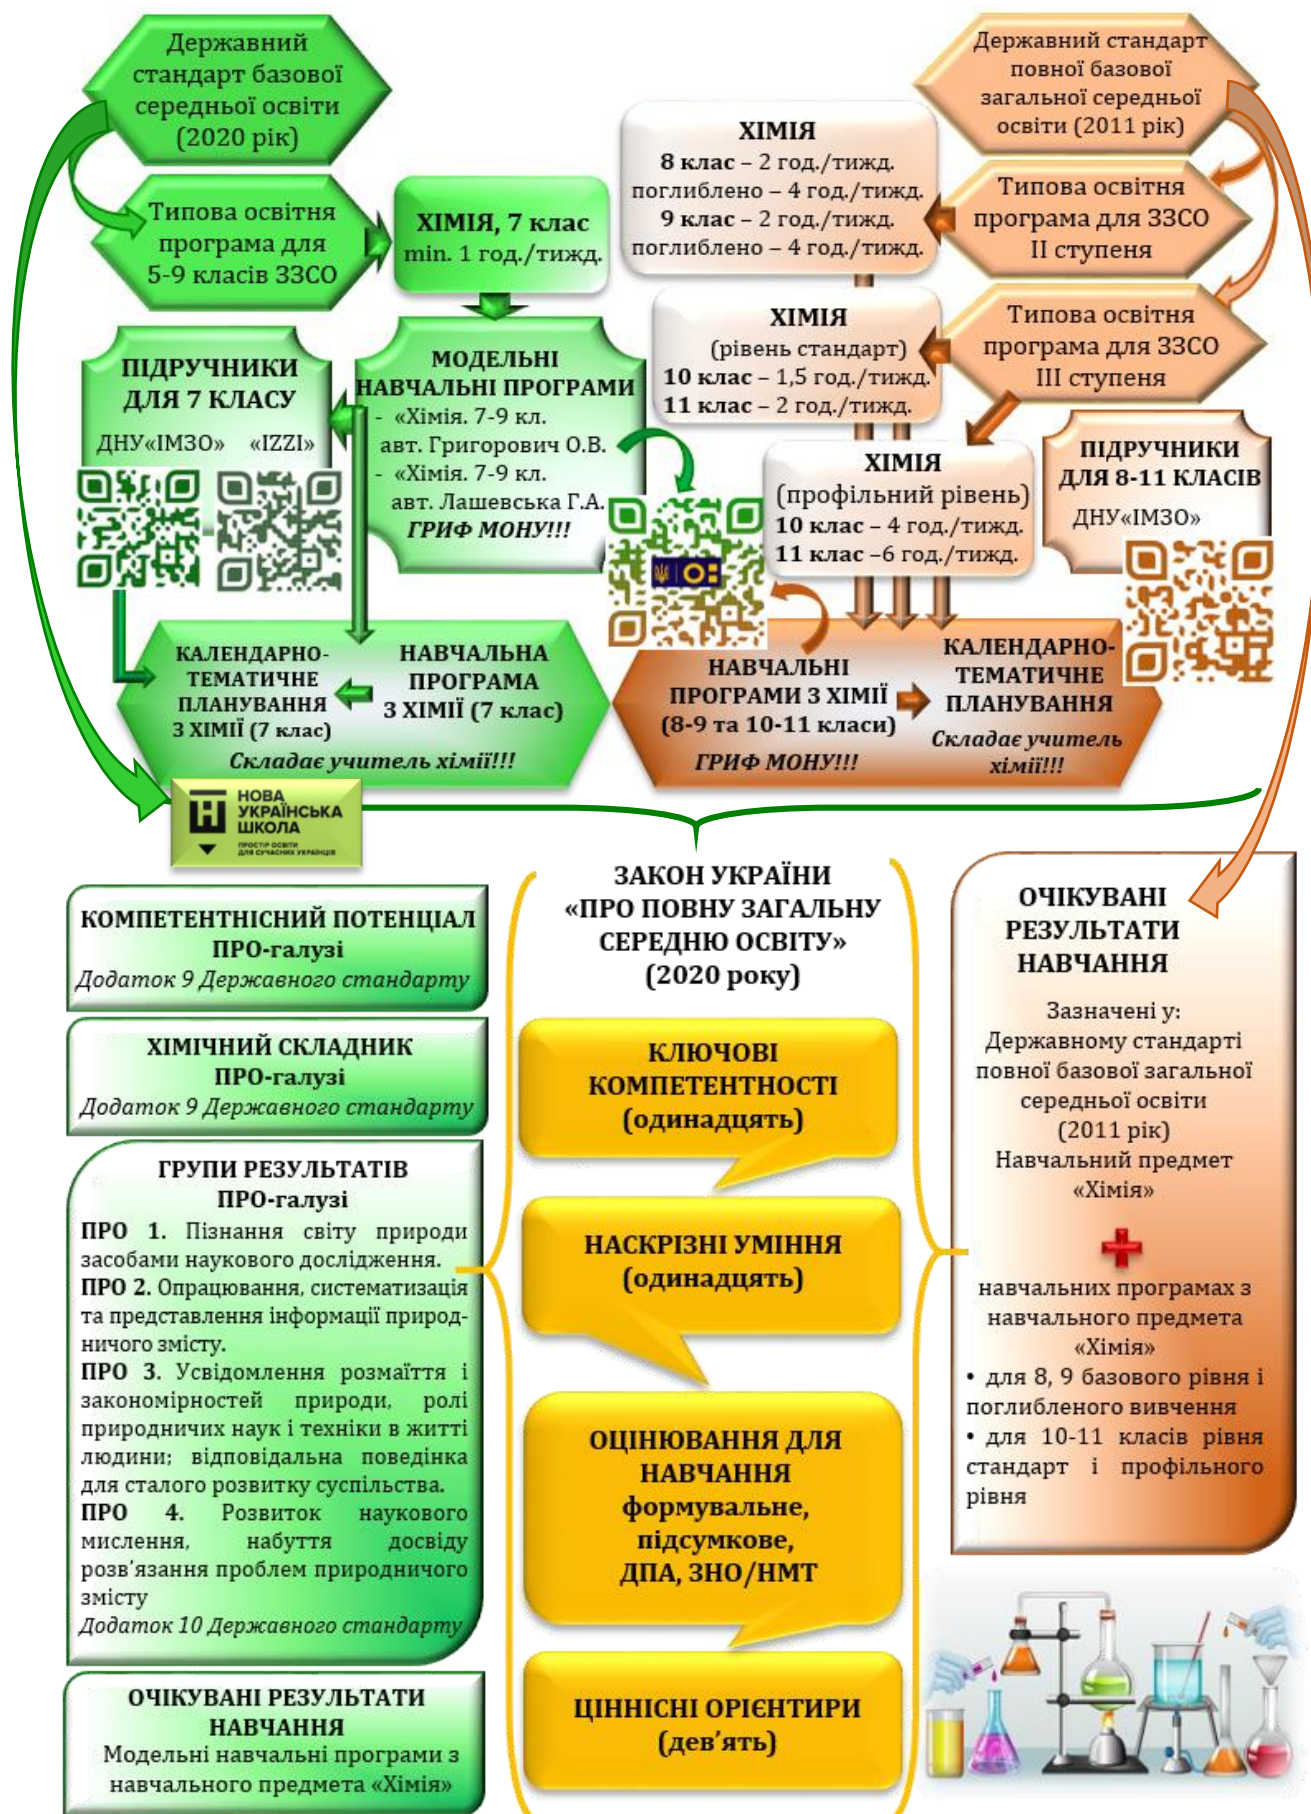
Державний стандарт базової середньої освіти (2020 рік)

Типова освітня програма для 5-9 класів ЗЗСО

ХІМІЯ, 7 клас
min. 1 год./тижд.

ПІДРУЧНИКИ ДЛЯ 7 КЛАСУ
ДНУ«ІМЗО» «IZZI»

МОДЕЛЬНІ НАВЧАЛЬНІ ПРОГРАМИ
- «Хімія. 7-9 кл. авт. Григорович О.В.
- «Хімія. 7-9 кл. авт. Лашевська Г.А.
ГРИФ МОНУ!!!

КАЛЕНДАРНО-ТЕМАТИЧНЕ ПЛАНУВАННЯ З ХІМІЇ (7 клас)

НАВЧАЛЬНА ПРОГРАМА З ХІМІЇ (7 клас)

Складає учитель хімії!!!

Державний стандарт повної базової загальної середньої освіти (2011 рік)

ХІМІЯ
8 клас – 2 год./тижд.
поглиблено – 4 год./тижд.
9 клас – 2 год./тижд.
поглиблено – 4 год./тижд.

Типова освітня програма для ЗЗСО ІІ ступеня

ХІМІЯ
(рівень стандарт)
10 клас – 1,5 год./тижд.
11 клас – 2 год./тижд.

Типова освітня програма для ЗЗСО ІІІ ступеня

ХІМІЯ
(профільний рівень)
10 клас – 4 год./тижд.
11 клас –6 год./тижд.

ПІДРУЧНИКИ ДЛЯ 8-11 КЛАСІВ
ДНУ«ІМЗО»

НАВЧАЛЬНІ ПРОГРАМИ З ХІМІЇ (8-9 та 10-11 класи)
ГРИФ МОНУ!!!

КАЛЕНДАРНО-ТЕМАТИЧНЕ ПЛАНУВАННЯ
Складає учитель хімії!!!

НОВА УКРАЇНСЬКА ШКОЛА
ПРОСТІР ОСВІТИ ДЛЯ СУЧАСНИХ УКРАЇНЦІВ

КОМПЕТЕНТНІСНИЙ ПОТЕНЦІАЛ ПРО-галузі
Додаток 9 Державного стандарту

ХІМІЧНИЙ СКЛАДНИК ПРО-галузі
Додаток 9 Державного стандарту

ГРУПИ РЕЗУЛЬТАТІВ ПРО-галузі
ПРО 1. Пізнання світу природи засобами наукового дослідження.
ПРО 2. Опрацювання, систематизація та представлення інформації природничого змісту.
ПРО 3. Усвідомлення розмаїття і закономірностей природи, ролі природничих наук і техніки в житті людини; відповідальна поведінка для сталого розвитку суспільства.
ПРО 4. Розвиток наукового мислення, набуття досвіду розв'язання проблем природничого змісту
Додаток 10 Державного стандарту

ОЧІКУВАНІ РЕЗУЛЬТАТИ НАВЧАННЯ
Модельні навчальні програми з навчального предмета «Хімія»

ЗАКОН УКРАЇНИ «ПРО ПОВНУ ЗАГАЛЬНУ СЕРЕДНЮ ОСВІТУ» (2020 року)

КЛЮЧОВІ КОМПЕТЕНТНОСТІ (одинадцять)

НАСКРІЗНІ УМІННЯ (одинадцять)

ОЦІНЮВАННЯ ДЛЯ НАВЧАННЯ формувальне, підсумкове, ДПА, ЗНО/НМТ

ЦІННІСНІ ОРІЄНТИРИ (дев'ять)

ОЧІКУВАНІ РЕЗУЛЬТАТИ НАВЧАННЯ
Зазначені у:
Державному стандарті повної базової загальної середньої освіти (2011 рік)
Навчальний предмет «Хімія»
навчальних програмах з навчального предмета «Хімія»
• для 8, 9 базового рівня і поглибленого вивчення
• для 10-11 класів рівня стандарт і профільного рівня